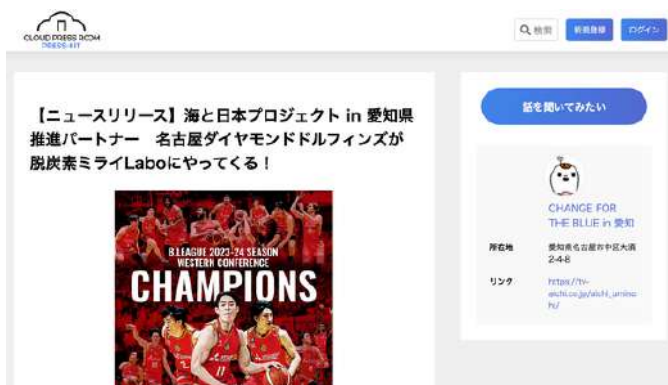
CLOUD PRESS ROOM
PRESS KIT

検索
新規登録
ログイン

【ニュースリリース】海と日本プロジェクト in 愛知県 推進パートナー　名古屋ダイヤモンドドルフィンズが脱炭素ミライLaboにやってくる！

B.LEAGUE 2023-24 SEASON
WESTERN CONFERENCE
CHAMPIONS

話を聞いてみたい

CHANGE FOR THE BLUE in 愛知

所在地
愛知県名古屋市中区大須2-4-8

リンク
https://tv-aichi.co.jp/aichi_uminohi/